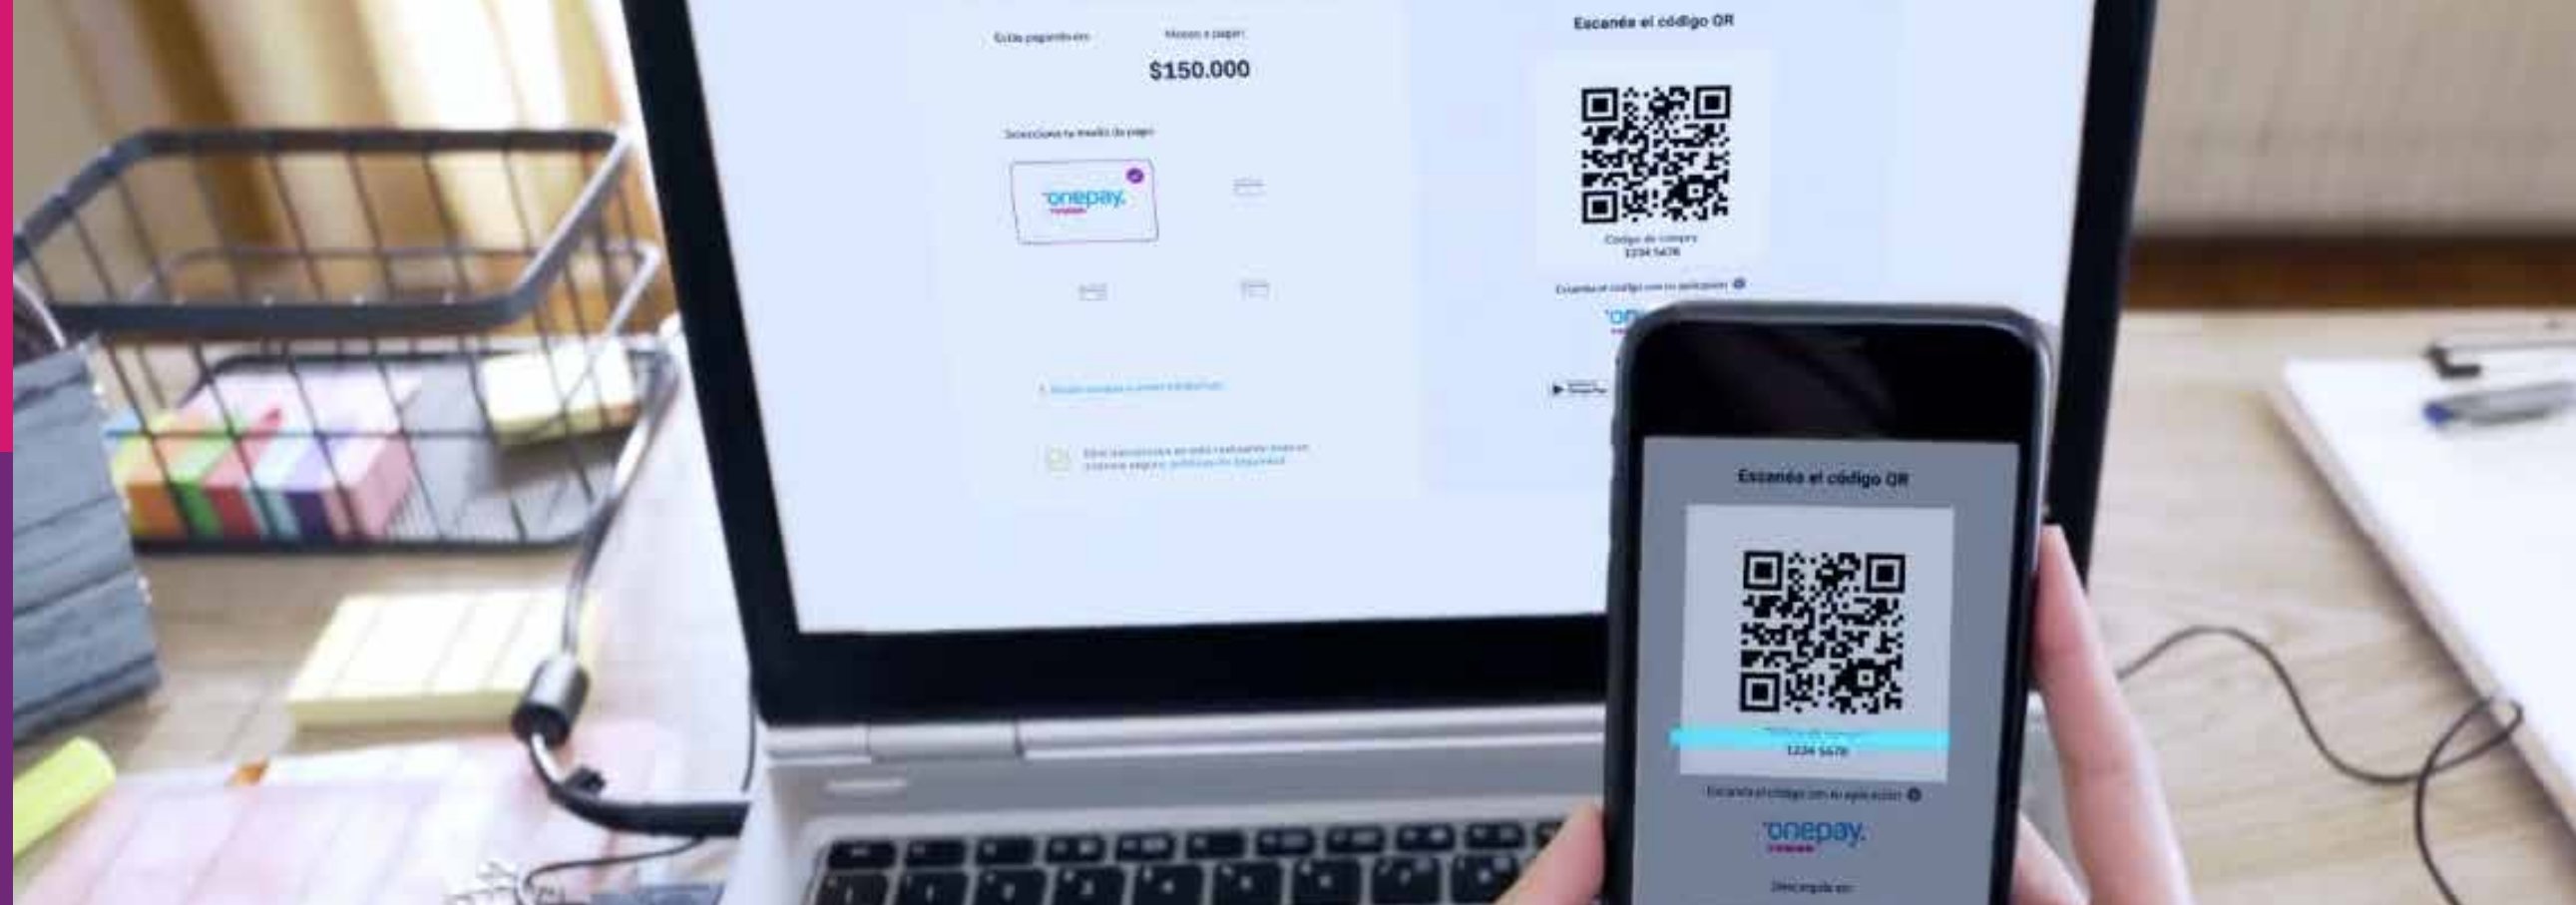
Estás pagando en: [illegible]

Monto a pagar:

$150.000

Selecciona tu medio de pago

onepay.

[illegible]

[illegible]

Escanéa el código QR

Código de onepay
1234 5678

Escanea el código con tu aplicación

Escanéa el código QR

1234 5678

Escanea el código con tu aplicación

onepay.

Descárgala en: